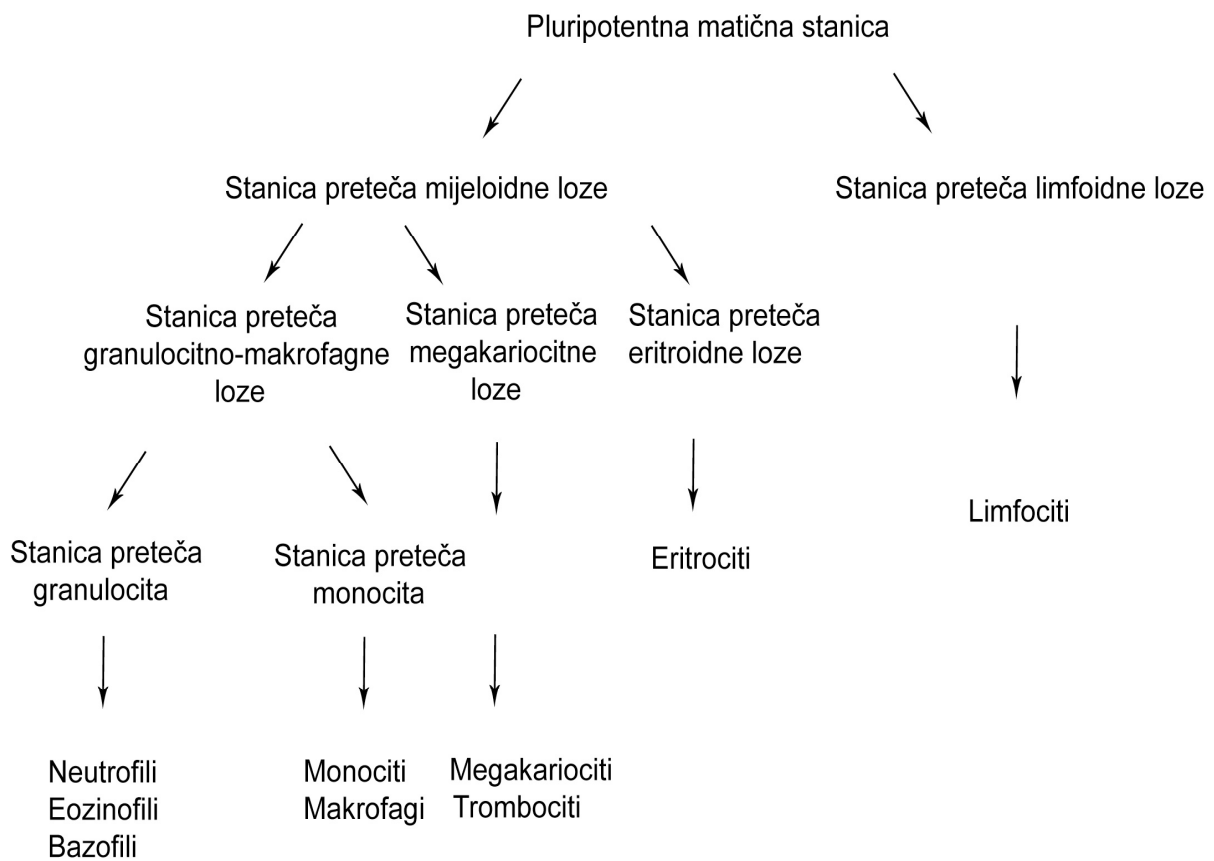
Pluripotentna matična stanica

Stanica preteča mijeloidne loze

Stanica preteča limfoidne loze

Stanica preteča granulocitno-makrofagne loze

Stanica preteča megakariocitne loze

Stanica preteča eritroidne loze

Limfociti

Stanica preteča granulocita

Stanica preteča monocita

Eritrociti

Neutrofili
Eozinofili
Bazofili

Monociti
Makrofagi

Megakariociti
Trombociti